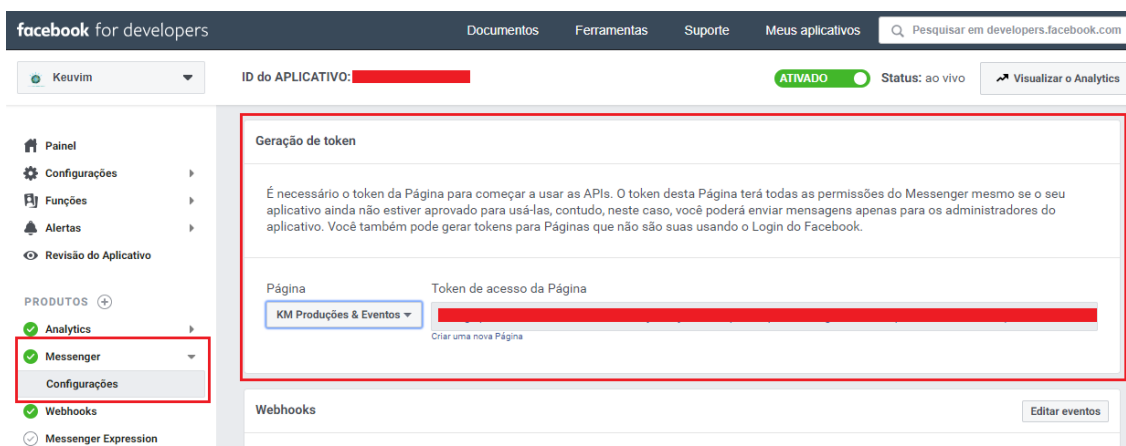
facebook for developers

Documentos Ferramentas Suporte Meus aplicativos Pesquisar em developers.facebook.com

Keuvim

ID do APLICATIVO: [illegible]

ATIVADO Status: ao vivo Visualizar o Analytics

Painel
Configurações
Funções
Alertas
Revisão do Aplicativo

PRODUTOS
Analytics
Messenger
Configurações
Webhooks
Messenger Expression

Geração de token

É necessário o token da Página para começar a usar as APIs. O token desta Página terá todas as permissões do Messenger mesmo se o seu aplicativo ainda não estiver aprovado para usá-las, contudo, neste caso, você poderá enviar mensagens apenas para os administradores do aplicativo. Você também pode gerar tokens para Páginas que não são suas usando o Login do Facebook.

Página
KM Produções & Eventos
Token de acesso da Página
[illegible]
Criar uma nova Página

Webhooks
Editar eventos